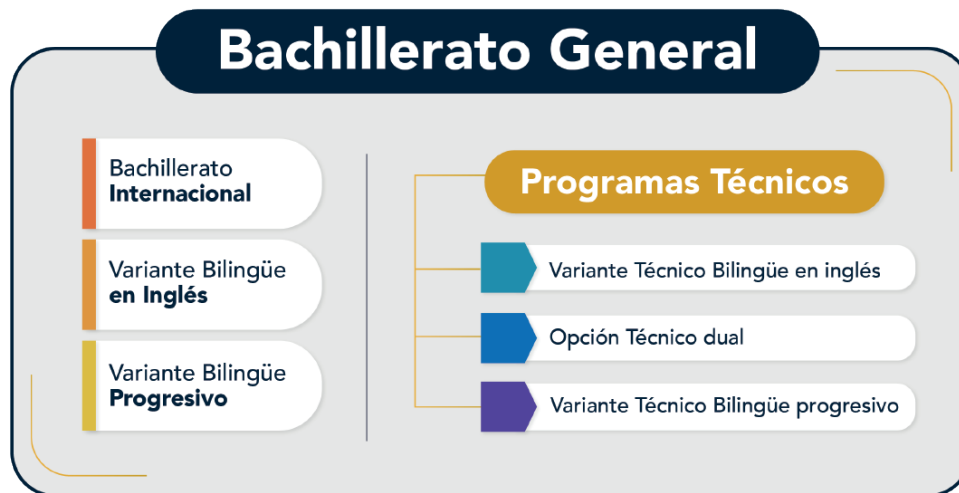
Bachillerato General

Bachillerato **Internacional**

Variante Bilingüe **en Inglés**

Variante Bilingüe **Progresivo**

Programas Técnicos

Variante Técnico Bilingüe en inglés

Opción Técnico dual

Variante Técnico Bilingüe progresivo